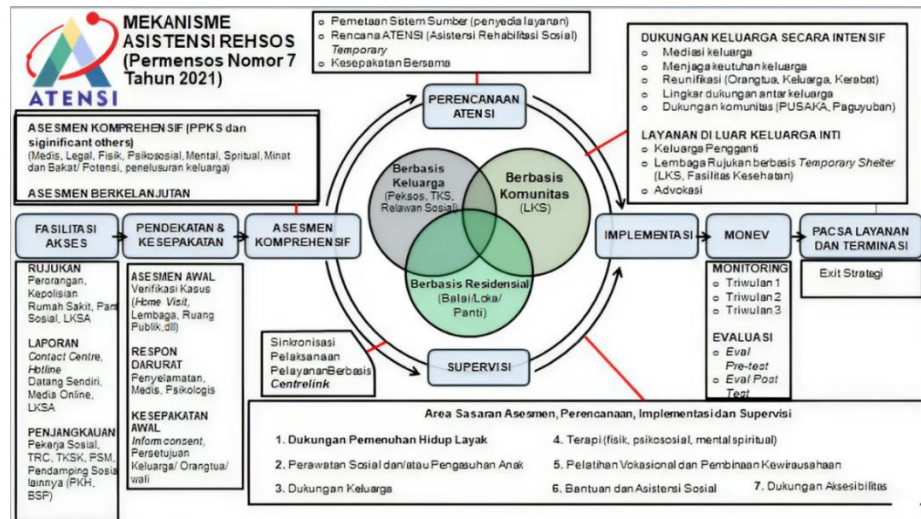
ATENSI

MEKANISME ASISTENSI REHSOS (Permensos Nomor 7 Tahun 2021)

○ Pemetaan Sistem Sumber (penyedia layanan)
○ Rencana ATENSI (Asistensi Rehabilitasi Sosial) *Temporary*
○ Kesepakatan Bersama

DUKUNGAN KELUARGA SECARA INTENSIF
○ Mediasi keluarga
○ Menjaga keutuhan keluarga
○ Reunifikasi (Orangtua, Keluarga, Kerabat)
○ Lingkar dukungan antar keluarga
○ Dukungan komunitas (PUSAKA, Paguyuban)

LAYANAN DI LUAR KELUARGA INTI
○ Keluarga Pengganti
○ Lembaga Rujukan berbasis *Temporary Shelter* (LKS, Fasilitas Kesehatan)
○ Advokasi

ASESMEN KOMPREHENSIF (PPKS dan siginificant others)
(Medis, Legal, Fisik, Psikososial, Mental, Spritual, Minat dan Bakat/ Potensi, penelusuran keluarga)

ASESMEN BERKELANJUTAN

PERENCANAAN ATENSI

Berbasis Keluarga (Peksos, TKS, Relawan Sosial)

Berbasis Komunitas (LKS)

Berbasis Residensial (Balai/Loka/ Panti)

FASILITASI AKSES

PENDEKATAN & KESEPAKATAN

ASESMEN KOMPREHENSIF

IMPLEMENTASI

MONEV

PACSA LAYANAN DAN TERMINASI

Exit Strategi

RUJUKAN
Perorangan, Kepolisian Rumah Sakit, Pani Sosial, LKSA

LAPORAN
*Contact Centre*, *Hotline*
Datang Sendiri, Media Online, LKSA

PENJANGKAUAN
Pekerja Sosial, TRC, TKSK, PSM, Pendamping Sosial lainnya (PKH, BSF)

ASESMEN AWAL
Verifikasi Kasus (*Home Visit*, Lembaga, Ruang Publik,dll)

RESPON DARURAT
Penyelamatan, Medis, Psikologis

KESEPAKATAN AWAL
*Inform consent*, Persetujuan Keluarga/ Orangtua/ wali

Sinkronisasi Pelaksanaan Pelayanan Berbasis *Centrelink*

SUPERVISI

MONITORING
○ Triwulan 1
○ Triwulan 2
○ Triwulan 3

EVALUASI
○ *Eval Pre-test*
○ *Eval Post Test*

Area Sasaran Asesmen, Perencanaan, Implementasi dan Supervisi

1. Dukungan Pemenuhan Hidup Layak
2. Perawatan Sosial dan/atau Pengasuhan Anak
3. Dukungan Keluarga
4. Terapi (fisik, psikososial, mental spiritual)
5. Pelatihan Vokasional dan Pembinaan Kewirausahaan
6. Bantuan dan Asistensi Sosial
7. Dukungan Aksesibilitas